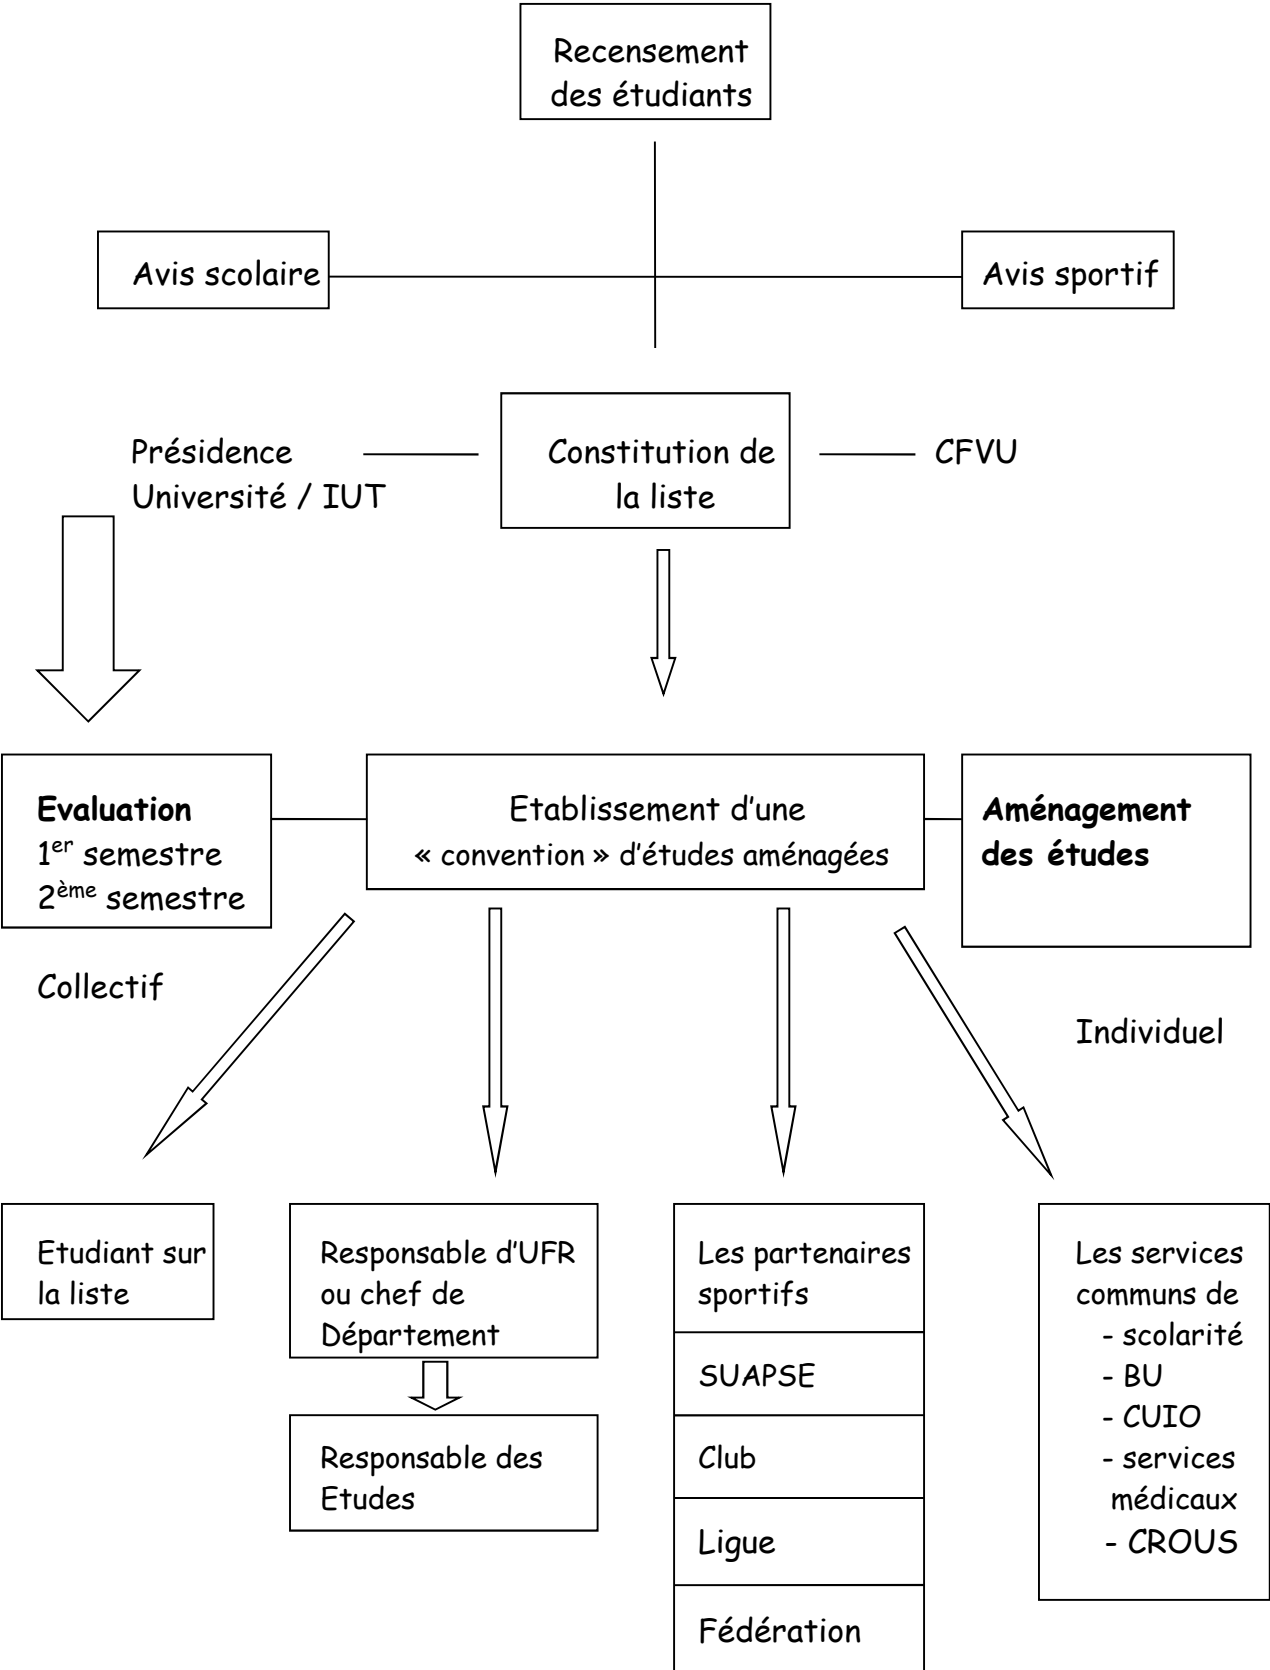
Recensement des étudiants

Avis scolaire

Avis sportif

Présidence Université / IUT

Constitution de la liste

CFVU

**Evaluation**
1$^{er}$ semestre
2$^{ème}$ semestre

Etablissement d'une « convention » d'études aménagées

**Aménagement des études**

Collectif

Individuel

Etudiant sur la liste

Responsable d'UFR ou chef de Département

Responsable des Etudes

Les partenaires sportifs

SUAPSE

Club

Ligue

Fédération

Les services communs de
- scolarité
- BU
- CUIO
- services médicaux
- CROUS